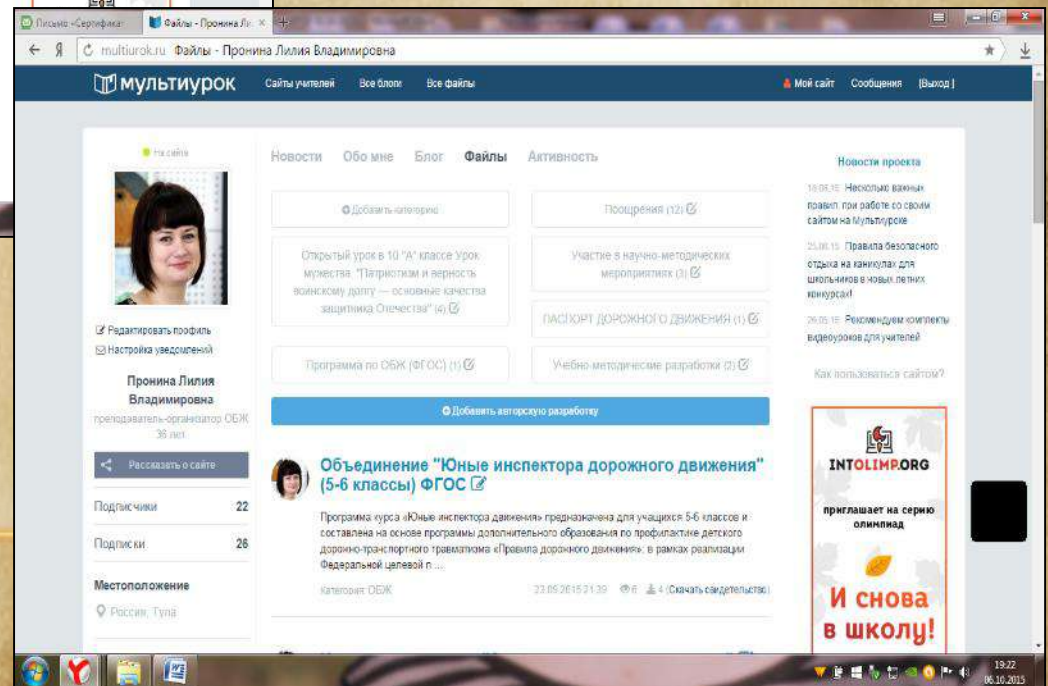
Письмо «Сертифика | Файлы - Пронина Л ×

multiurok.ru Файлы - Пронина Лилия Владимировна

МУЛЬТИУРОК Сайты учителей Все блоги Все файлы

Мой сайт Сообщения [Выход]

На сайте

Новости Обо мне Блог Файлы Активность

Новости проекта

16.09.15 Несколько важных правил при работе со своим сайтом на Мультиуроке

25.08.15 Правила безопасного отдыха на каникулах для школьников в новых летних конкурсах!

26.05.15 Рекомендуем комплекты видеоуроков для учителей

Как пользоваться сайтом?

Добавить категорию

Поощрения (12)

Открытый урок в 10 "А" классе Урок мужества: "Патриотизм и верность воинскому долгу — основные качества защитника Отечества" (4)

Участие в научно-методических мероприятиях (3)

ПАСПОРТ ДОРОЖНОГО ДВИЖЕНИЯ (1)

Программа по ОБЖ (ФГОС) (1)

Учебно-методические разработки (2)

Добавить авторскую разработку

Редактировать профиль

Настройка уведомлений

Пронина Лилия Владимировна

преподаватель-организатор ОБЖ 36 лет

Рассказать о сайте

Подписчики 22

Подписки 26

Местоположение

Россия, Тула

Объединение "Юные инспектора дорожного движения" (5-6 классы) ФГОС

Программа «курса «Юные инспектора движения» предназначена для учащихся 5-6 классов и составлена на основе программы дополнительного образования по профилактике детского дорожно-транспортного травматизма «Правила дорожного движения», в рамках реализации Федеральной целевой п ...

Категория: ОБЖ

23.09.2015 21:39 6 4 (Скачать свидетельство)

INTOLIMP.ORG

приглашает на серию олимпиад

И снова в школу!

19:22
06.10.2015